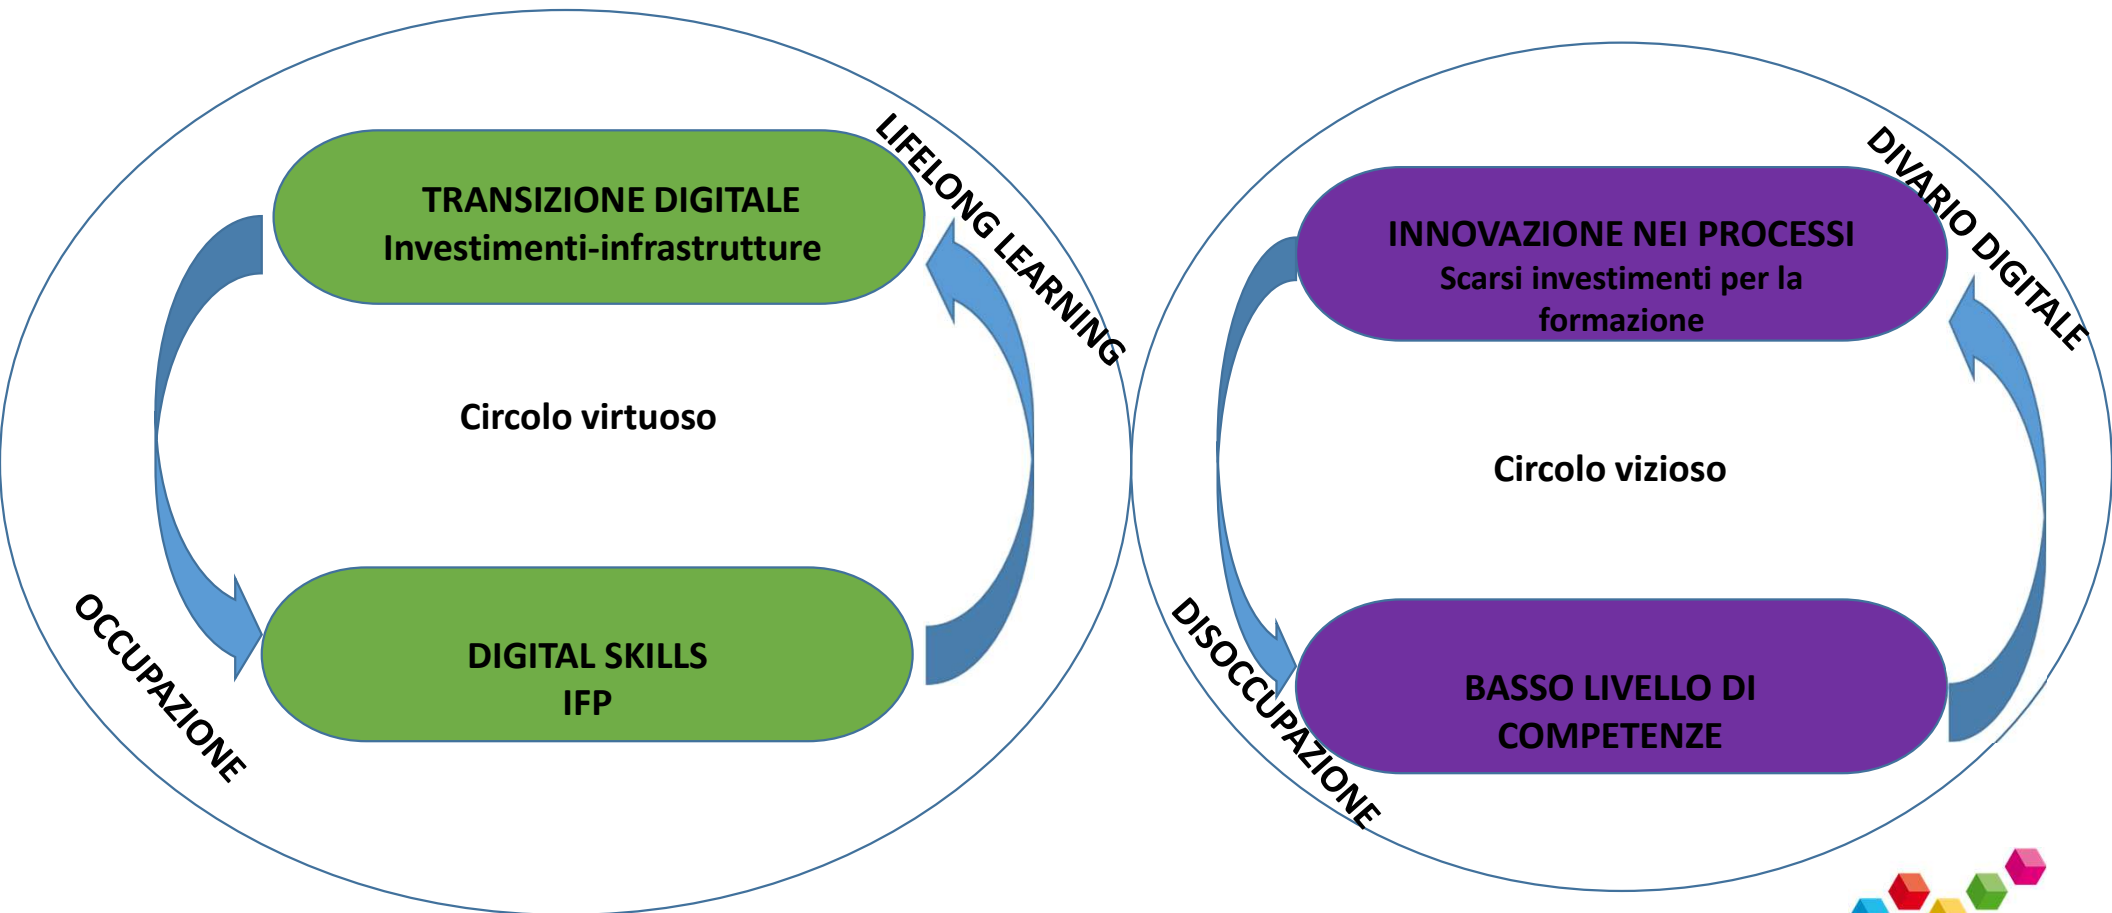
LIFELONG LEARNING

TRANSIZIONE DIGITALE
Investimenti-infrastrutture

Circolo virtuoso

DIGITAL SKILLS
IFP

OCCUPAZIONE

DIVARIO DIGITALE

INNOVAZIONE NEI PROCESSI
Scarsi investimenti per la formazione

Circolo vizioso

BASSO LIVELLO DI COMPETENZE

DISOCCUPAZIONE